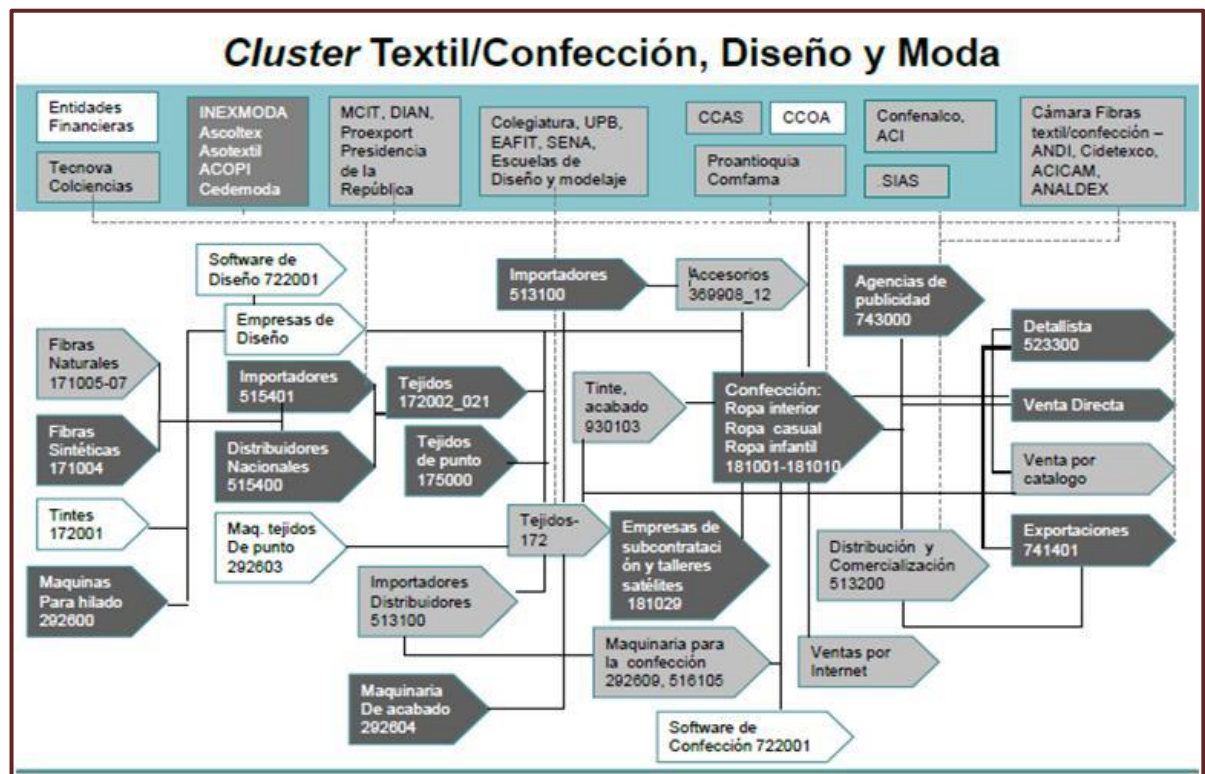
*Cluster* Textil/Confección, Diseño y Moda

Entidades Financieras

Tecnova Colciencias

INEXMODA
Ascoltex
Asotextil
ACOPI
Cedemoda

MCIT, DIAN, Proexport Presidencia de la República

Colegiatura, UPB, EAFIT, SENA, Escuelas de Diseño y modelaje

CCAS

CCOA

Proantioquia Comfama

Confenalco, ACI

SIAS

Cámara Fibras textil/confección – ANDI, Cidetexco, ACICAM, ANALDEX

Software de Diseño 722001

Empresas de Diseño

Fibras Naturales 171005-07

Fibras Sintéticas 171004

Tintes 172001

Maquinas Para hilado 292600

Importadores 515401

Distribuidores Nacionales 515400

Maq. tejidos De punto 292603

Importadores 513100

Accesorios 369908_12

Tejidos 172002_021

Tejidos de punto 175000

Tinte, acabado 930103

Tejidos-172

Importadores Distribuidores 513100

Maquinaria De acabado 292604

Confección: Ropa interior Ropa casual Ropa infantil 181001-181010

Empresas de subcontratación y talleres satélites 181029

Maquinaria para la confección 292609, 516105

Software de Confección 722001

Ventas por Internet

Agencias de publicidad 743000

Distribución y Comercialización 513200

Detallista 523300

Venta Directa

Venta por catalogo

Exportaciones 741401